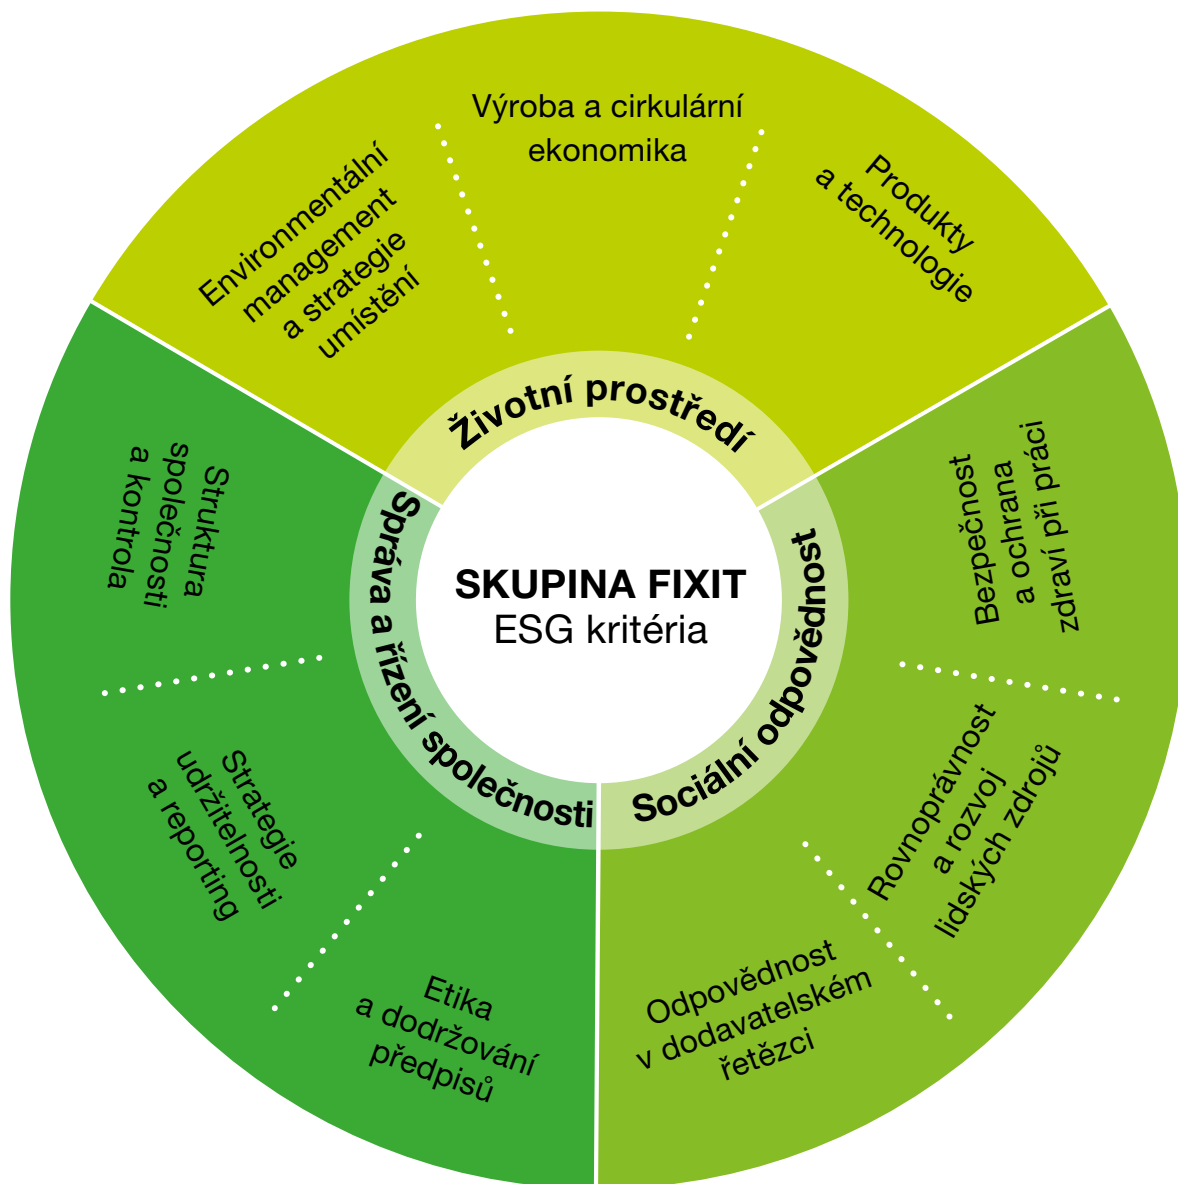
SKUPINA FIXIT
ESG kritéria

Životní prostředí

Environmentální management a strategie umístění

Výroba a cirkulární ekonomika

Produkty a technologie

Sociální odpovědnost

Bezpečnost a ochrana zdraví při práci

Rovnoprávnost a rozvoj lidských zdrojů

Odpovědnost v dodavatelském řetězci

Správa a řízení společnosti

Struktura společnosti a kontrola

Strategie udržitelnosti a reporting

Etika a dodržování předpisů